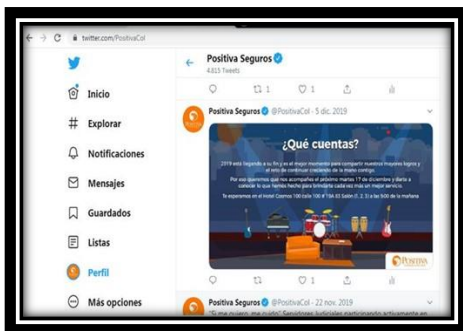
twitter.com/PositivaCol

Inicio
Explorar
Notificaciones
Mensajes
Guardados
Listas
Perfil
Más opciones

Positiva Seguros
4.815 Tweets

1
1

Positiva Seguros @PositivaCol · 5 dic. 2019

¿Qué cuentas?

2019 está llegando a su fin y es el mejor momento para compartir nuestros mayores logros y el reto de continuar creciendo de la mano contigo.

Por eso queremos que nos acompañes el próximo martes 17 de diciembre y diarte a conocer lo que hemos hecho para brindarte cada vez más un mejor servicio.

Te esperamos en el Hotel Cosmos 100 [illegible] a las 9:00 de la mañana

Positiva

1

Positiva Seguros @PositivaCol · 22 nov. 2019
"Si me quiero, me cuido" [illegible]